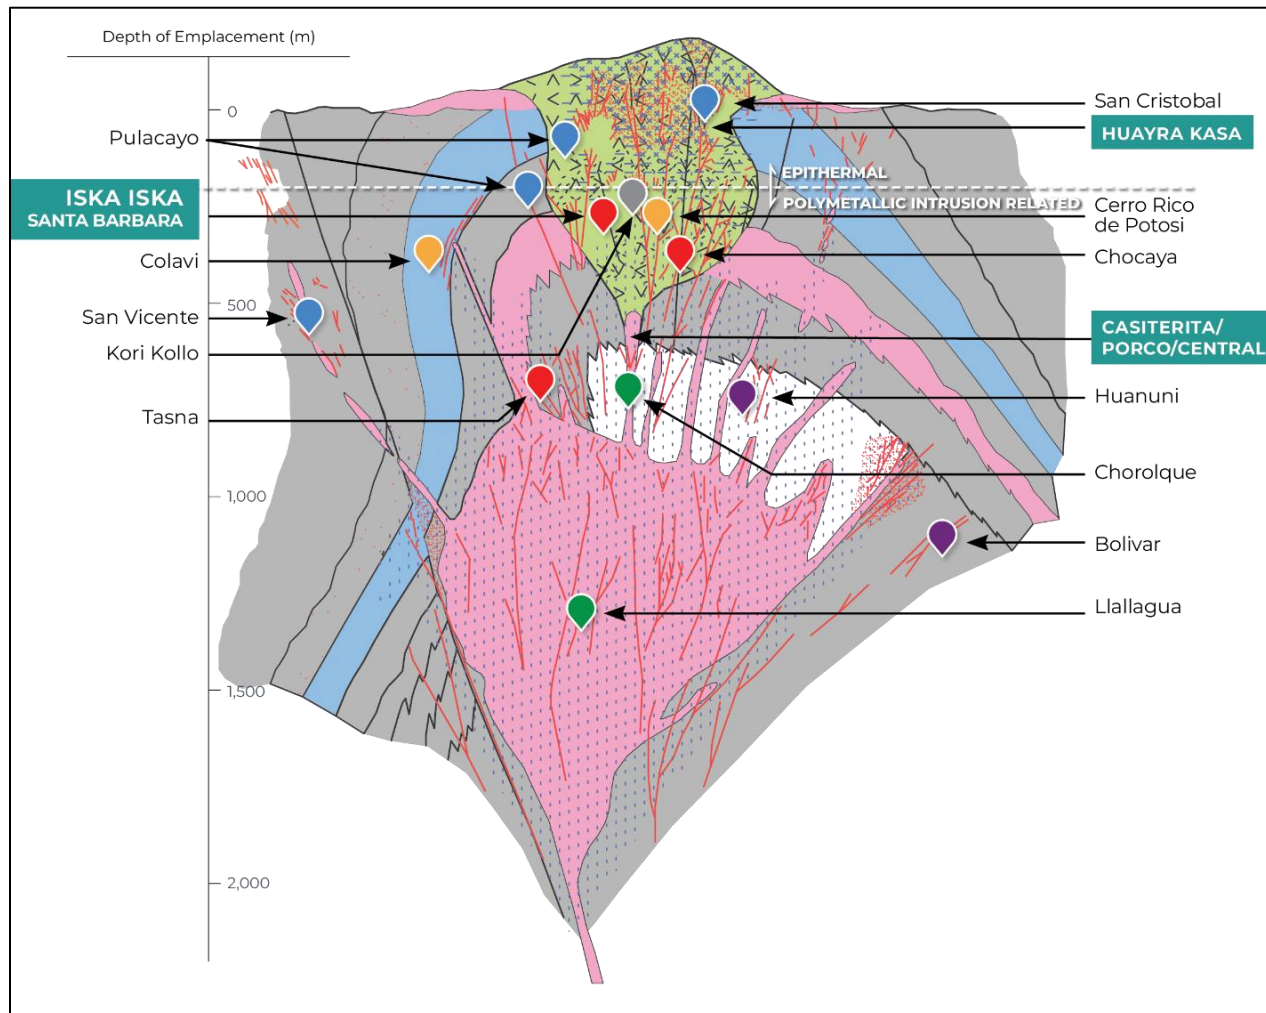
Depth of Emplacement (m)

0

500

1,000

1,500

2,000

Pulacayo

ISKA ISKA
SANTA BARBARA

Colavi

San Vicente

Kori Kollo

Tasna

San Cristobal

HUAYRA KASA

EPITHERMAL

POLYMETALLIC INTRUSION RELATED

Cerro Rico de Potosi

Chocaya

CASITERITA/ PORCO/CENTRAL

Huanuni

Chorolque

Bolivar

Llallagua